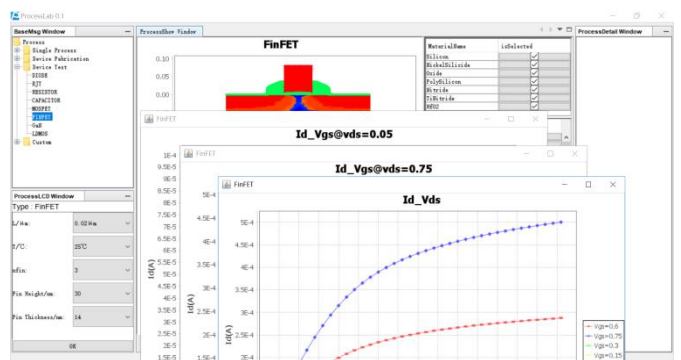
ProcessLab 0.1

BaseMsg Window

Process
Single Process
Device Fabrication
Device Test
DIODE
BJT
RESISTOR
CAPACITOR
MOSFET
FinFET
GaN
LDMOS
Custom

ProcessLCD Window

Type : FinFET

L/um: 0.02 um

T/C: 25℃

nfin: 3

Fin Height/nm: 30

Fin Thickness/nm: 14

OK

ProcessShow Window

FinFET

0.10
0.05
0.00

| MaterialName | isSelected |
|---|---|
| Silicon | ✓ |
| NickelSilicide | ✓ |
| Oxide | ✓ |
| PolySilicon | ✓ |
| Nitride | ✓ |
| TiNitride | ✓ |
| HfO2 | ✓ |

ProcessDetail Window

FinFET

Id_Vgs@vds=0.05

FinFET

Id_Vgs@vds=0.75

1E-4
9.5E-5
9E-5
8.5E-5
8E-5
7.5E-5
7E-5
6.5E-5
6E-5
5.5E-5
5E-5
4.5E-5
4E-5
3.5E-5
3E-5
2.5E-5
2E-5
1.5E-5

Id(A)

FinFET

Id_Vds

5E-4
4.5E-4
4E-4
3.5E-4
3E-4
2.5E-4
2E-4
1.5E-4

Id(A)

5E-4
4.5E-4
4E-4
3.5E-4
3E-4
2.5E-4
2E-4

Id(A)

Vgs=0.6
Vgs=0.75
Vgs=0.3
Vgs=0.15